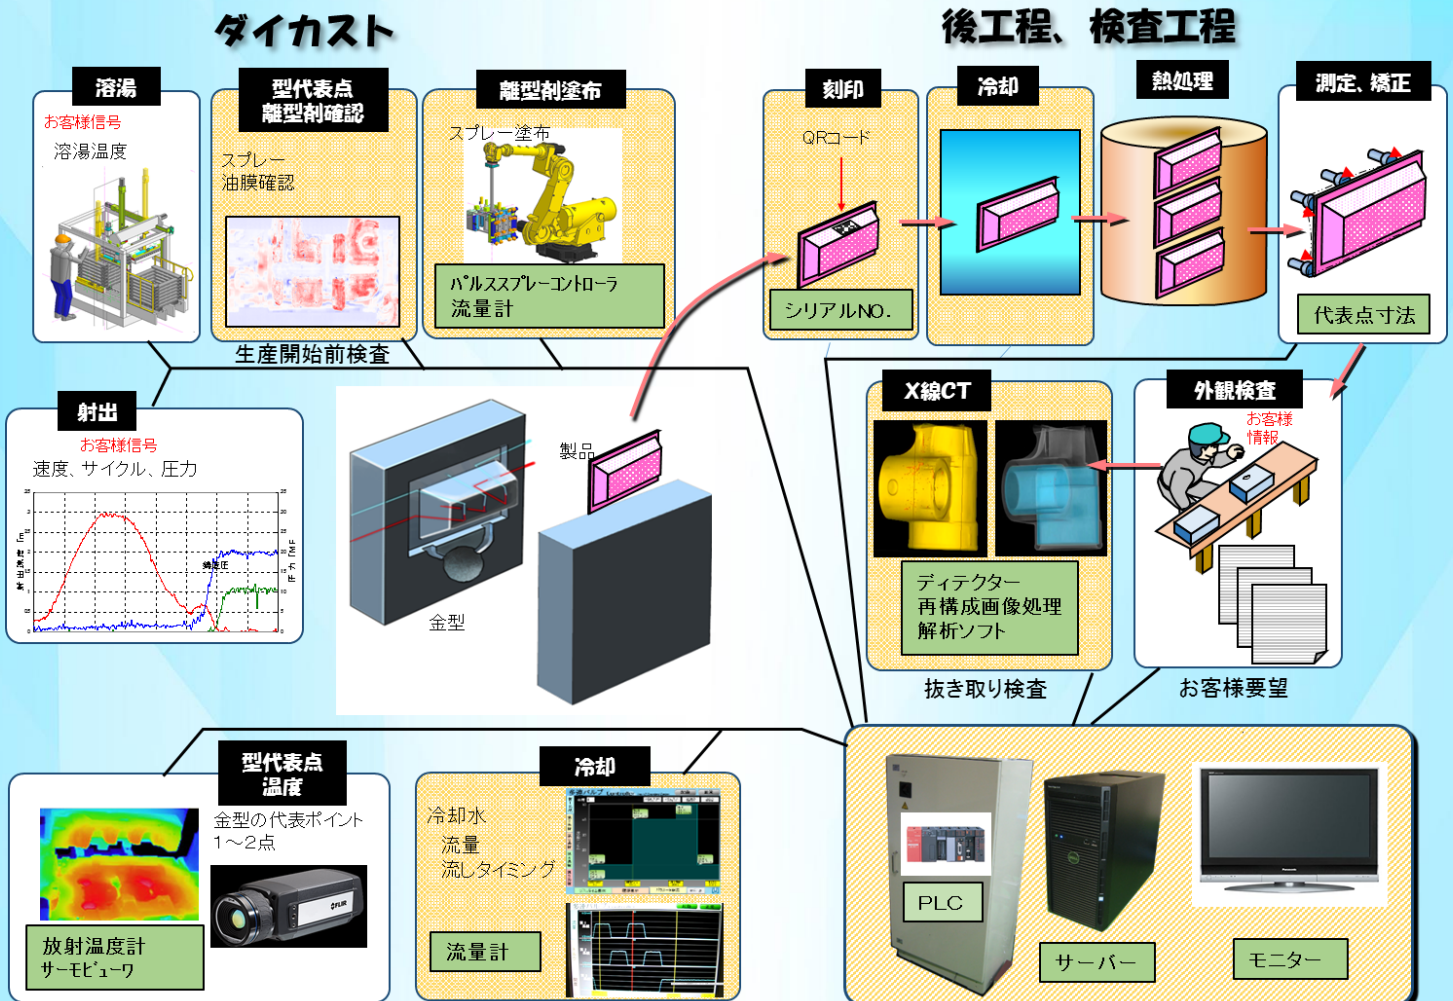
ダイカスト

後工程、検査工程

溶湯
お客様信号
溶湯温度

型代表点
離型剤確認
スプレー
油膜確認

離型剤塗布
スプレー塗布
パルススプレーコントローラ
流量計

生産開始前検査

刻印
QRコード
シリアルNO.

冷却

熱処理

測定、矯正
代表点寸法

射出
お客様信号
速度、サイクル、圧力

製品

金型

X線CT
ディテクター
再構成画像処理
解析ソフト

抜き取り検査

外観検査
お客様
情報

お客様要望

型代表点
温度
金型の代表ポイント
1～2点
放射温度計
サーモビューワ

冷却
冷却水
流量
流しタイミング
流量計

PLC

サーバー

モニター